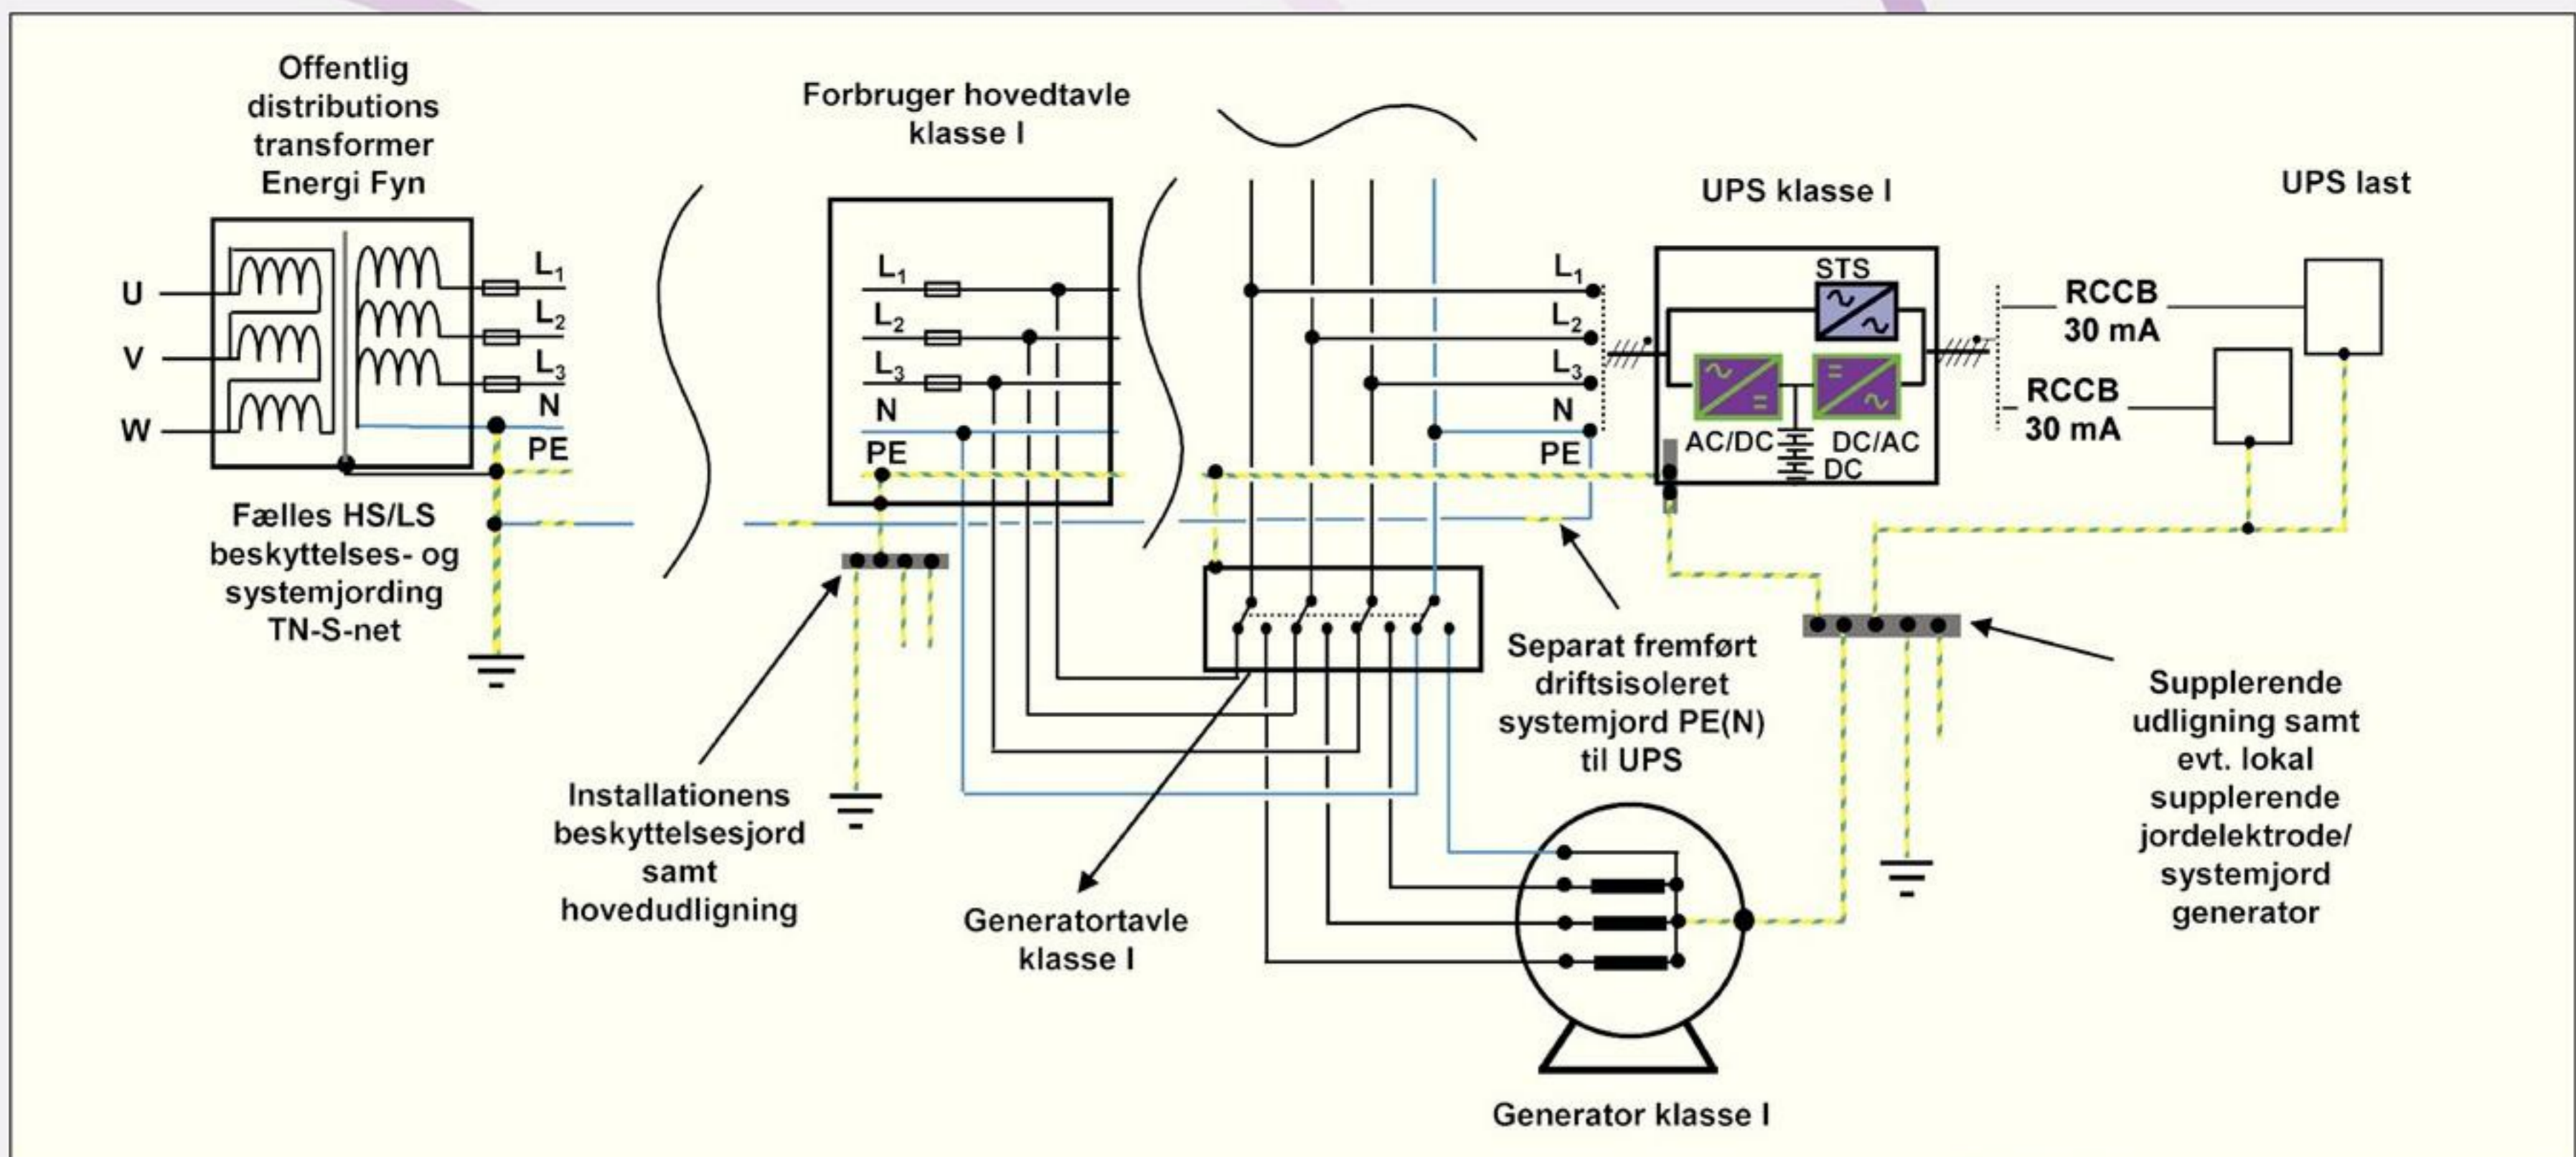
Offentlig distributions transformer Energi Fyn

U
V
W

$L_1$
$L_2$
$L_3$
N
PE

Fælles HS/LS beskyttelses- og systemjording TN-S-net

Forbruger hovedtavle klasse I

$L_1$
$L_2$
$L_3$
N
PE

Installationens beskyttelsesjord samt hovedudligning

Generatortavle klasse I

$L_1$
$L_2$
$L_3$
N
PE

Separat fremført driftsisoleret systemjord PE(N) til UPS

UPS klasse I

STS
AC/DC
DC/AC
DC

RCCB 30 mA
RCCB 30 mA

UPS last

Supplerende udligning samt evt. lokal supplerende jordelektrode/ systemjord generator

Generator klasse I